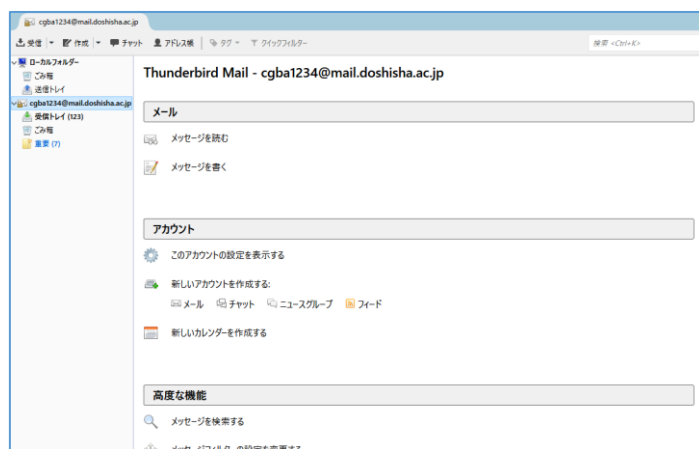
cgba1234@mail.doshisha.ac.jp

受信 | 作成 | チャット アドレス帳 | タグ クイックフィルター

検索 <Ctrl+K>

ローカルフォルダー
ごみ箱
送信トレイ
cgba1234@mail.doshisha.ac.jp
受信トレイ (123)
ごみ箱
重要 (7)

Thunderbird Mail - cgba1234@mail.doshisha.ac.jp

メール

メッセージを読む

メッセージを書く

アカウント

このアカウントの設定を表示する

新しいアカウントを作成する:

メール チャット ニュースグループ フィード

新しいカレンダーを作成する

高度な機能

メッセージを検索する

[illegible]